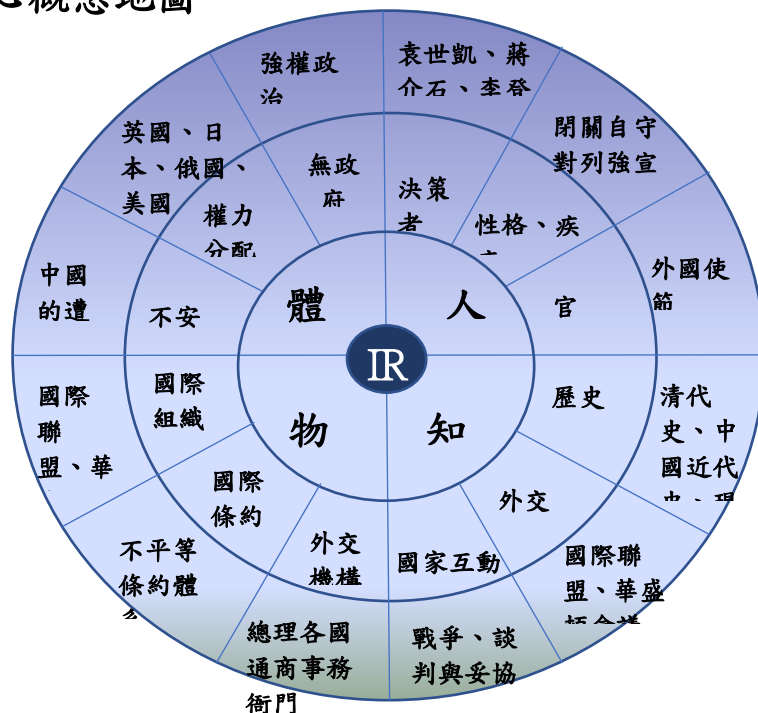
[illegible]概念地圖

強權政治

袁世凱、蔣介石、李登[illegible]

閉關自守對列強宣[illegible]

英國、日本、俄國、美國

無政府

決策者

權力分配

性格、疾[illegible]

外國使節

中國的遭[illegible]

不安

體

人

官

IR

國際聯盟、華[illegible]

國際組織

物

知

歷史

清代史、中國近代史、理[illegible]

國際條約

外交

不平等條約體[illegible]

外交機構

國家互動

國際聯盟、華盛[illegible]

總理各國通商事務衙門

戰爭、談判與妥協